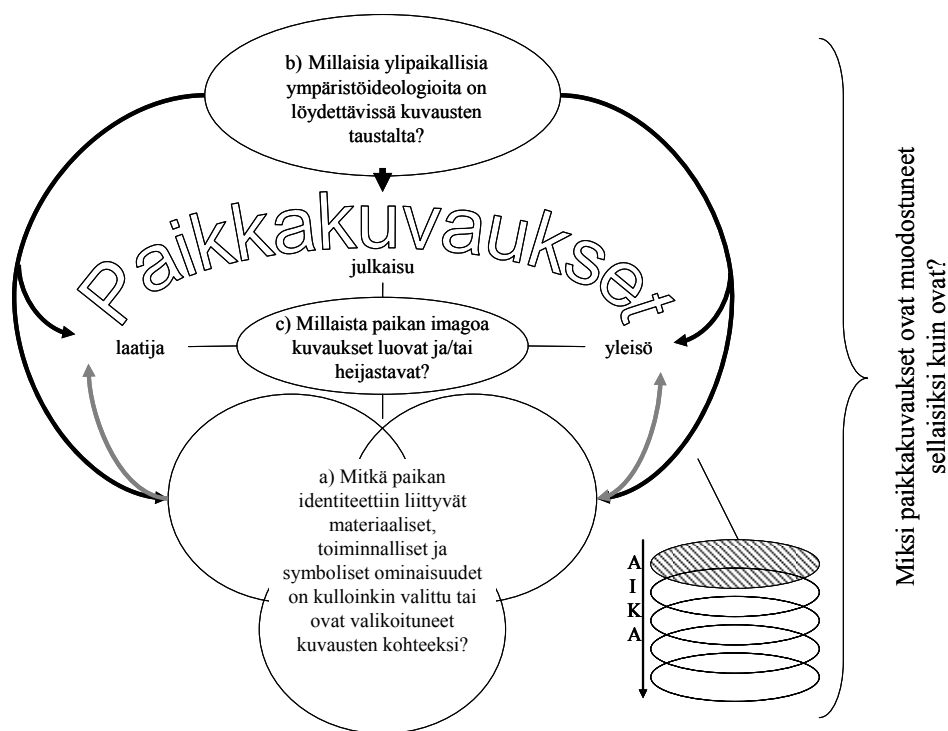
b) Millaisia ylipaikallisia ympäristöideologioita on löydettävissä kuvausten taustalta?

Paikkakuvaukset

julkaisu

laatija

c) Millaista paikan imagoa kuvaukset luovat ja/tai heijastavat?

yleisö

a) Mitkä paikan identiteettiin liittyvät materiaaliset, toiminnalliset ja symboliset ominaisuudet on kulloinkin valittu tai ovat valikoituneet kuvausten kohteeksi?

A
I
K
A

Miksi paikkakuvaukset ovat muodostuneet sellaisiksi kuin ovat?